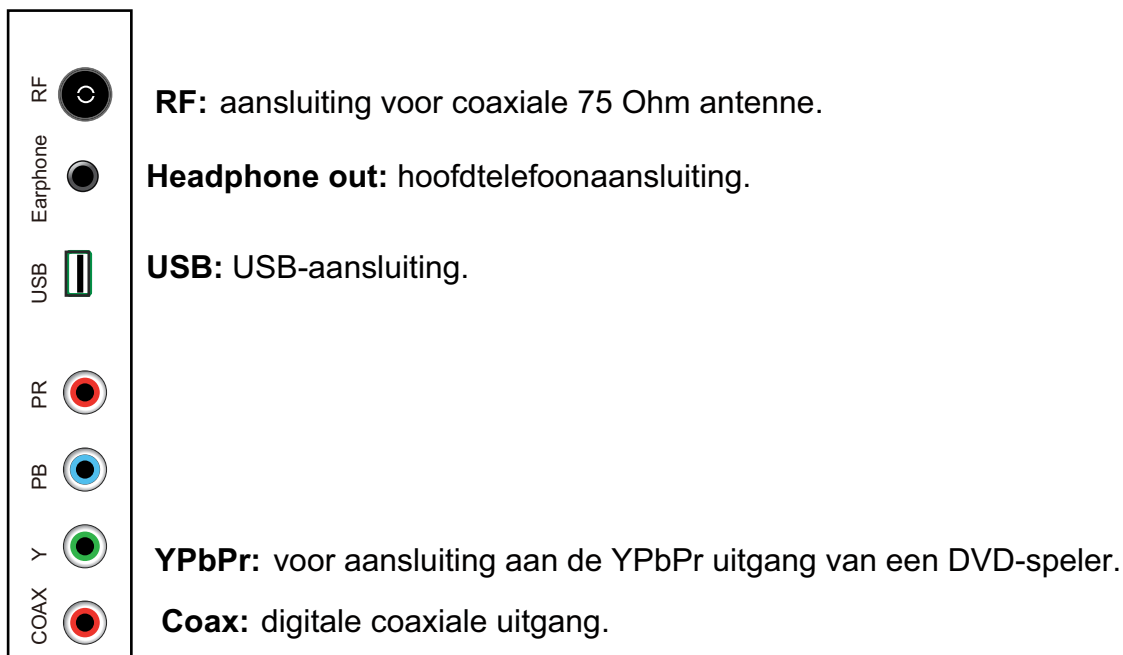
RF

RF: aansluiting voor coaxiale 75 Ohm antenne.

Earphone

Headphone out: hoofdtelefoonaansluiting.

USB

USB: USB-aansluiting.

PR

PB

Y

YPbPr: voor aansluiting aan de YPbPr uitgang van een DVD-speler.

COAX

Coax: digitale coaxiale uitgang.